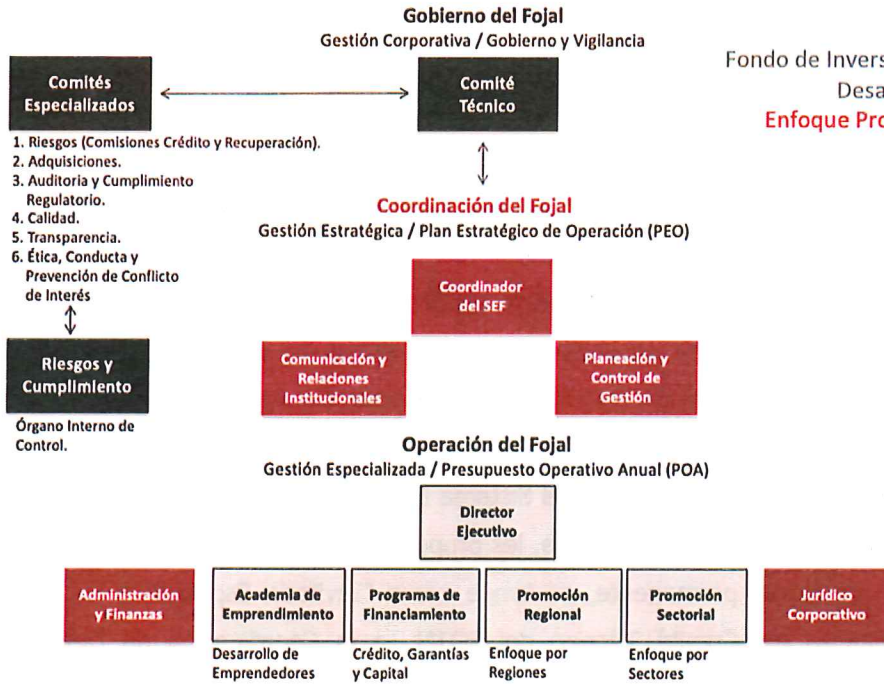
Gobierno del Fojal
Gestión Corporativa / Gobierno y Vigilancia

Fondo de Invers
Desa
Enfoque Pro

Comités Especializados

Comité Técnico

1. Riesgos (Comisiones Crédito y Recuperación).
2. Adquisiciones.
3. Auditoria y Cumplimiento Regulatorio.
4. Calidad.
5. Transparencia.
6. Ética, Conducta y Prevención de Conflicto de Interés

Riesgos y Cumplimiento

Órgano Interno de Control.

Coordinación del Fojal
Gestión Estratégica / Plan Estratégico de Operación (PEO)

Coordinador del SEF

Comunicación y Relaciones Institucionales

Planeación y Control de Gestión

Operación del Fojal
Gestión Especializada / Presupuesto Operativo Anual (POA)

Director Ejecutivo

Administración y Finanzas

Academia de Emprendimiento

Desarrollo de Emprendedores

Programas de Financiamiento

Crédito, Garantías y Capital

Promoción Regional

Enfoque por Regiones

Promoción Sectorial

Enfoque por Sectores

Jurídico Corporativo